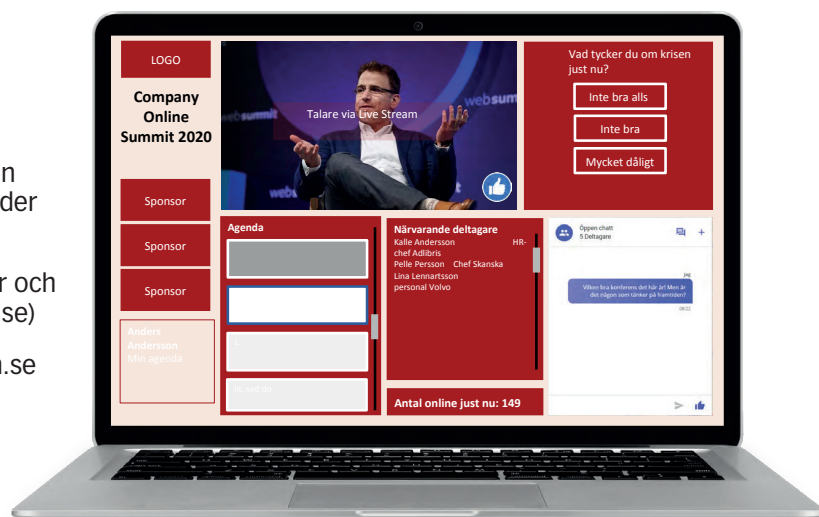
n
der

r och
se)

.se

LOGO

Company Online Summit 2020

Sponsor

Sponsor

Sponsor

Anders Andersson
Min agenda

Talare via Live Stream

websummit

Vad tycker du om krisen just nu?

Inte bra alls

Inte bra

Mycket dåligt

Agenda

Närvarande deltagare
Kalle Andersson HR-chef Adlibris
Pelle Persson Chef Skanska
Lina Lennartsson personal Volvo

Antal online just nu: 149

Öppen chatt
5 Deltagare

Jag
Vilken bra konferens det här är! Men är det någon som tänker på framtiden?
08:22